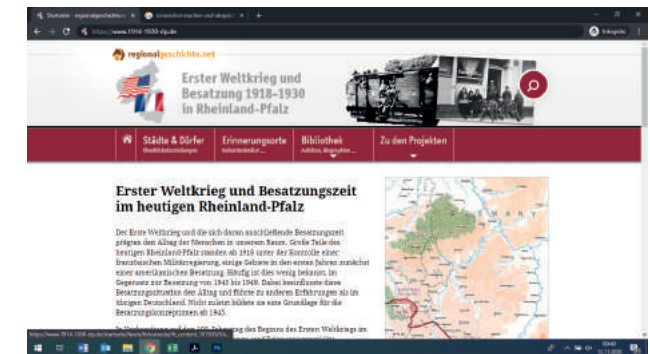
Startseite - regionalgeschichte... × | verstecken machen und abspei... × | +

https://www.1914-1930-rlp.de

Inkognito

regionalgeschichte.net

Erster Weltkrieg und Besatzung 1918-1930 in Rheinland-Pfalz

Städte & Dörfer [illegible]

Erinnerungsorte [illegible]

Bibliothek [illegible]

Zu den Projekten

Erster Weltkrieg und Besatzungszeit im heutigen Rheinland-Pfalz

Der Erste Weltkrieg und die sich daran anschließende Besatzungszeit prägten den Alltag der Menschen in unserem Raum. Große Teile des heutigen Rheinland-Pfalz standen ab 1918 unter der Kontrolle einer französischen Militärregierung, einige Gebiete in den ersten Jahren zunächst einer amerikanischen Besetzung. Häufig ist dies wenig bekannt. Im Gegensatz zur Besetzung von 1945 bis 1949. Dabei beeinflusste diese Besatzungszeit den Alltag und führte zu anderen Erfahrungen als im übrigen Deutschland. Nicht zuletzt bildete sie eine Grundlage für die Besatzungskonzeptionen ab 1945.

In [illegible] 100. Jahrestag des Beginns des Ersten Weltkriegs im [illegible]

https://www.1914-1930-rlp.de/startseite/besatzung/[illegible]